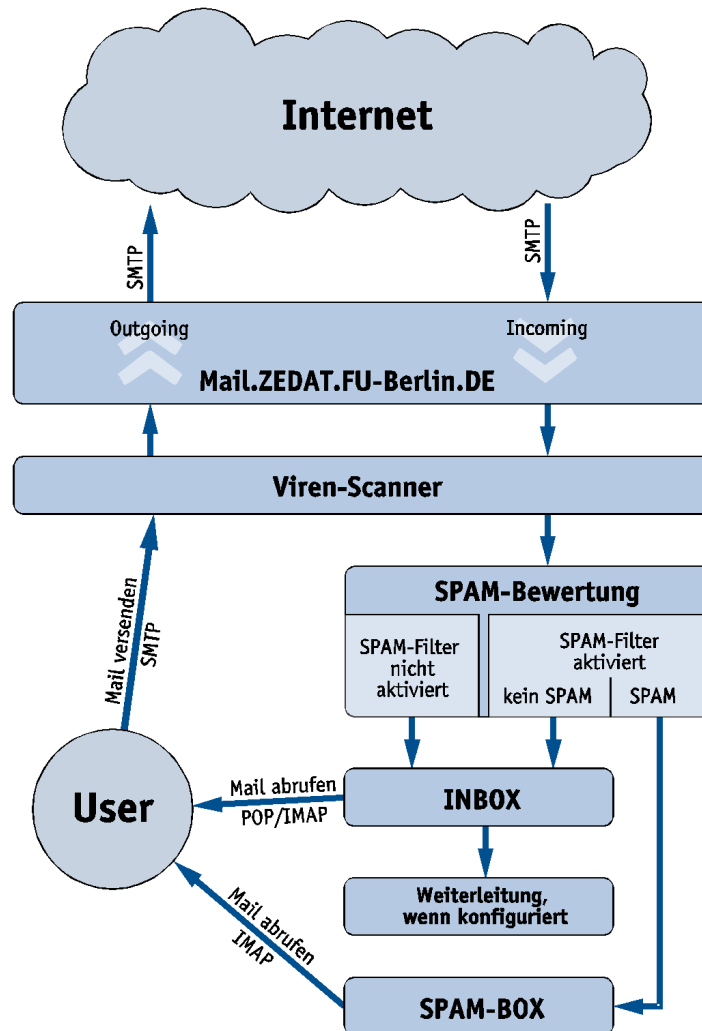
Internet

SMTP

SMTP

Outgoing

Incoming

Mail.ZEDAT.FU-Berlin.DE

Viren-Scanner

Mail versenden
SMTP

SPAM-Bewertung

SPAM-Filter nicht aktiviert

SPAM-Filter aktiviert

kein SPAM

SPAM

User

Mail abrufen
POP/IMAP

INBOX

Weiterleitung, wenn konfiguriert

Mail abrufen
IMAP

SPAM-BOX